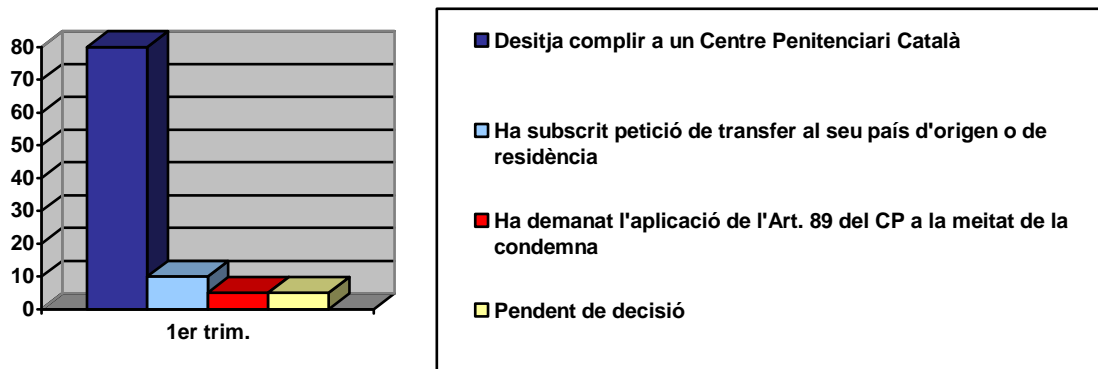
80
70
60
50
40
30
20
10
0

1er trim.

Desitja complir a un Centre Penitenciari Català

Ha subscrit petició de transfer al seu país d'origen o de residència

Ha demanat l'aplicació de l'Art. 89 del CP a la meitat de la condemna

Pendent de decisió